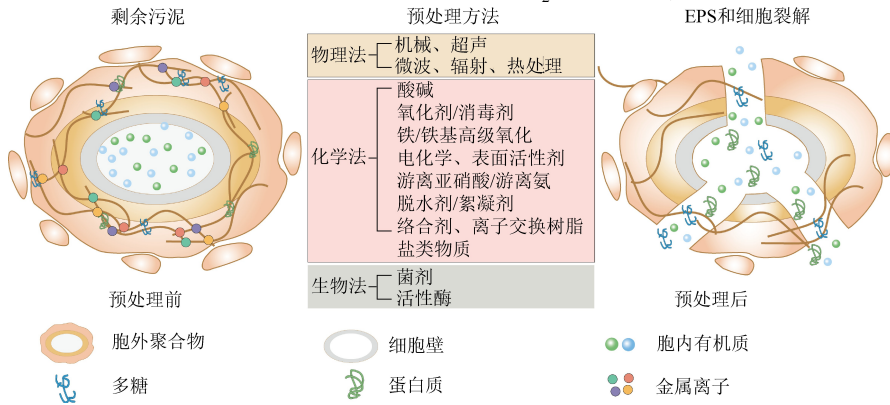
剩余污泥

预处理方法

EPS和细胞裂解

物理法
机械、超声
微波、辐射、热处理

化学法
酸碱
氧化剂/消毒剂
铁/铁基高级氧化
电化学、表面活性剂
游离亚硝酸/游离氨
脱水剂/絮凝剂
络合剂、离子交换树脂
盐类物质

生物法
菌剂
活性酶

预处理前

预处理后

胞外聚合物

细胞壁

胞内有机质

多糖

蛋白质

金属离子